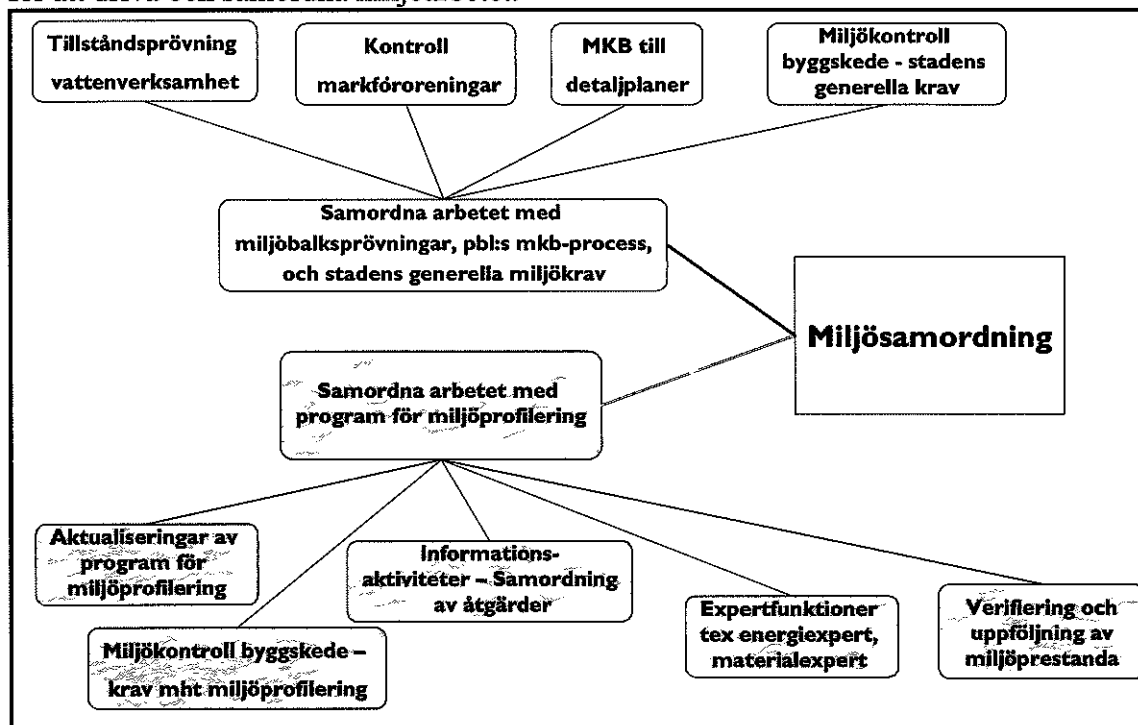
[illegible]

Tillståndsprövning vattenverksamhet

Kontroll markföroreningar

MKB till detaljplaner

Miljökontroll byggskede - stadens generella krav

Samordna arbetet med miljöbalksprövningar, pbl:s mkb-process, och stadens generella miljökrav

Miljösamordning

Samordna arbetet med program för miljöprofilering

Aktualiseringar av program för miljöprofilering

Informationsaktiviteter – Samordning av åtgärder

Expertfunktioner tex energiexpert, materialexpert

Verifiering och uppföljning av miljöprestanda

Miljökontroll byggskede – krav mht miljöprofilering